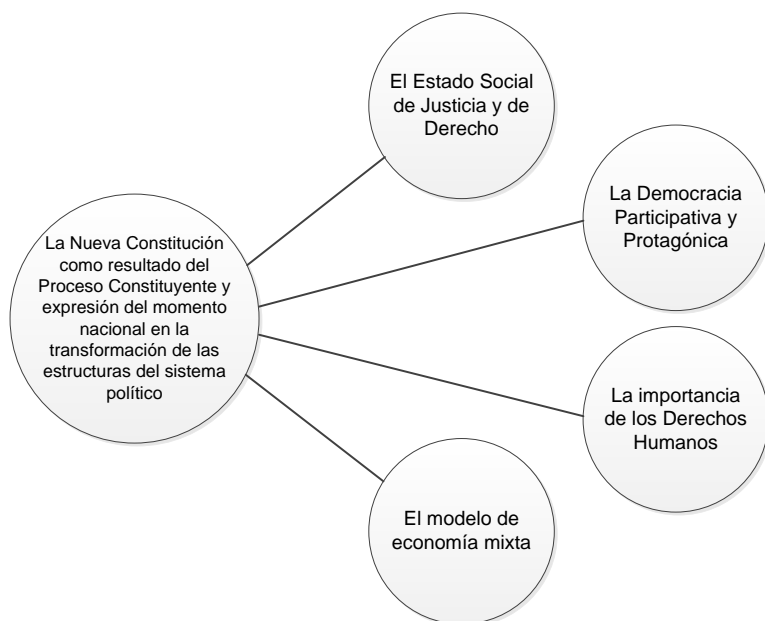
La Nueva Constitución como resultado del Proceso Constituyente y expresión del momento nacional en la transformación de las estructuras del sistema político

El Estado Social de Justicia y de Derecho

La Democracia Participativa y Protagónica

La importancia de los Derechos Humanos

El modelo de economía mixta